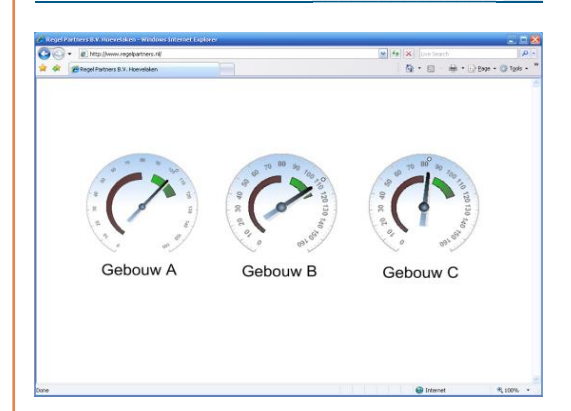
Regel Partners B.V. Hoevelaken - Windows Internet Explorer

http://www.regelpartners.nl

Live Search

Regel Partners B.V. Hoevelaken

Page ▾ Tools ▾

10 20 30 40 50 60 70 80 90 100 110 120 130 140 150 160

Gebouw A

10 20 30 40 50 60 70 80 90 100 110 120 130 140 150 160

Gebouw B

10 20 30 40 50 60 70 80 90 100 110 120 130 140 150 160

Gebouw C

Done

Internet

100%